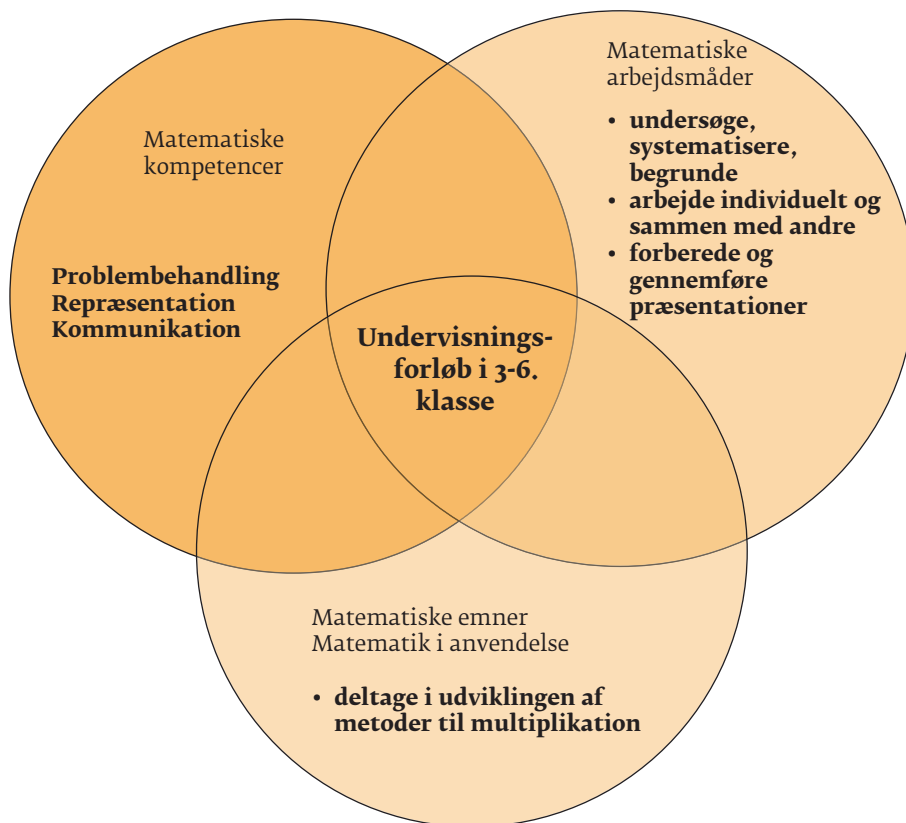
Matematiske kompetencer

Problembehandling
Repræsentation
Kommunikation

Matematiske arbejdsmåder

• undersøge, systematisere, begrunde
• arbejde individuelt og sammen med andre
• forberede og gennemføre præsentationer

Undervisningsforløb i 3-6. klasse

Matematiske emner
Matematik i anvendelse

• deltage i udviklingen af metoder til multiplikation